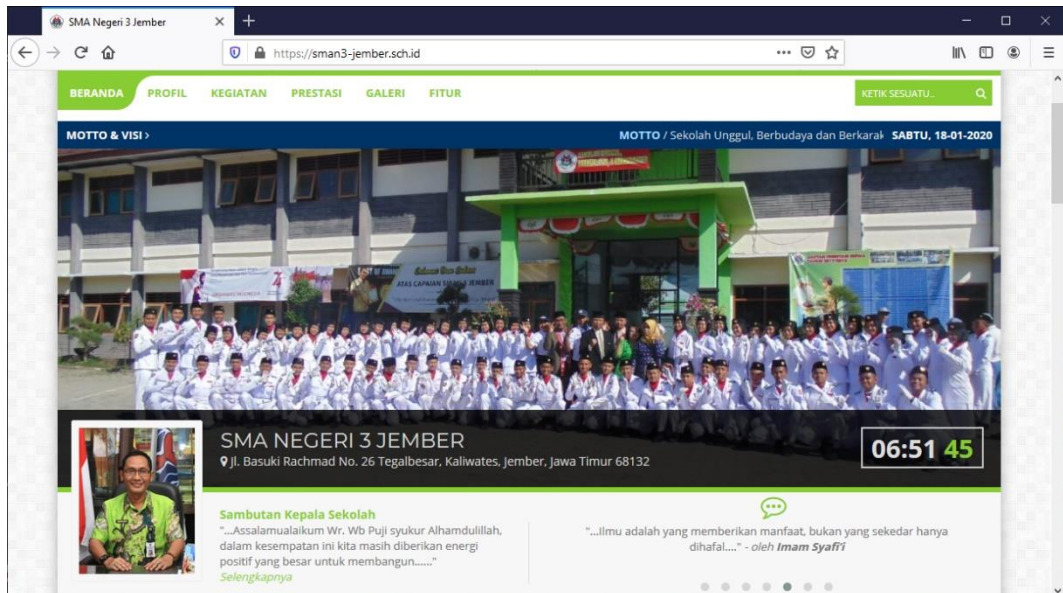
SMA Negeri 3 Jember

https://sman3-jember.sch.id

BERANDA PROFIL KEGIATAN PRESTASI GALERI FITUR

KETIK SESUATU..

MOTTO & VISI ›

MOTTO / Sekolah Unggul, Berbudaya dan Berkarak

SABTU, 18-01-2020

ATAS CAPAIAN SMAN 3 JEMBER

SMA NEGERI 3 JEMBER

Jl. Basuki Rachmad No. 26 Tegalbesar, Kaliwates, Jember, Jawa Timur 68132

06:51 45

Sambutan Kepala Sekolah

"...Assalamualaikum Wr. Wb Puji syukur Alhamdulillah, dalam kesempatan ini kita masih diberikan energi positif yang besar untuk membangun......"

Selengkapnya

"...Ilmu adalah yang memberikan manfaat, bukan yang sekedar hanya dihafal...." - oleh Imam Syafi'i